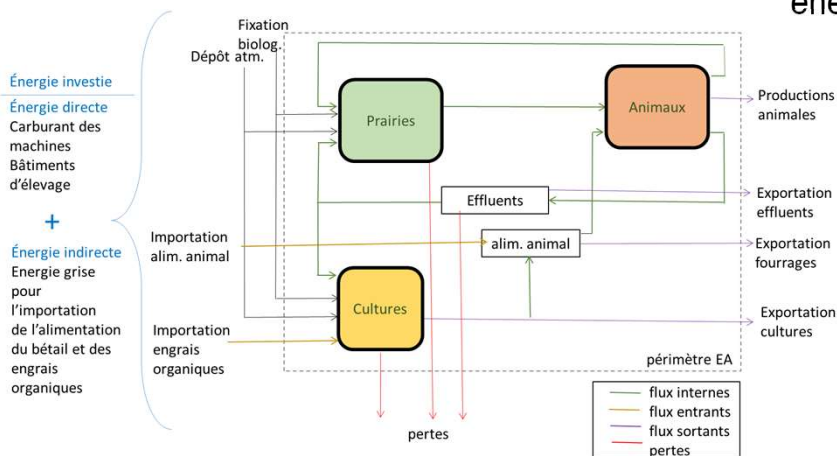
ene

Énergie investie
Énergie directe
Carburant des machines
Bâtiments d'élevage
+
Énergie indirecte
Energie grise pour l'importation de l'alimentation du bétail et des engrais organiques

Fixation biolog.
Dépôt atm.
Prairies
Animaux
Productions animales
Effluents
Exportation effluents
Importation alim. animal
alim. animal
Exportation fourrages
Cultures
Exportation cultures
Importation engrais organiques
périmètre EA
pertes
flux internes
flux entrants
flux sortants
pertes